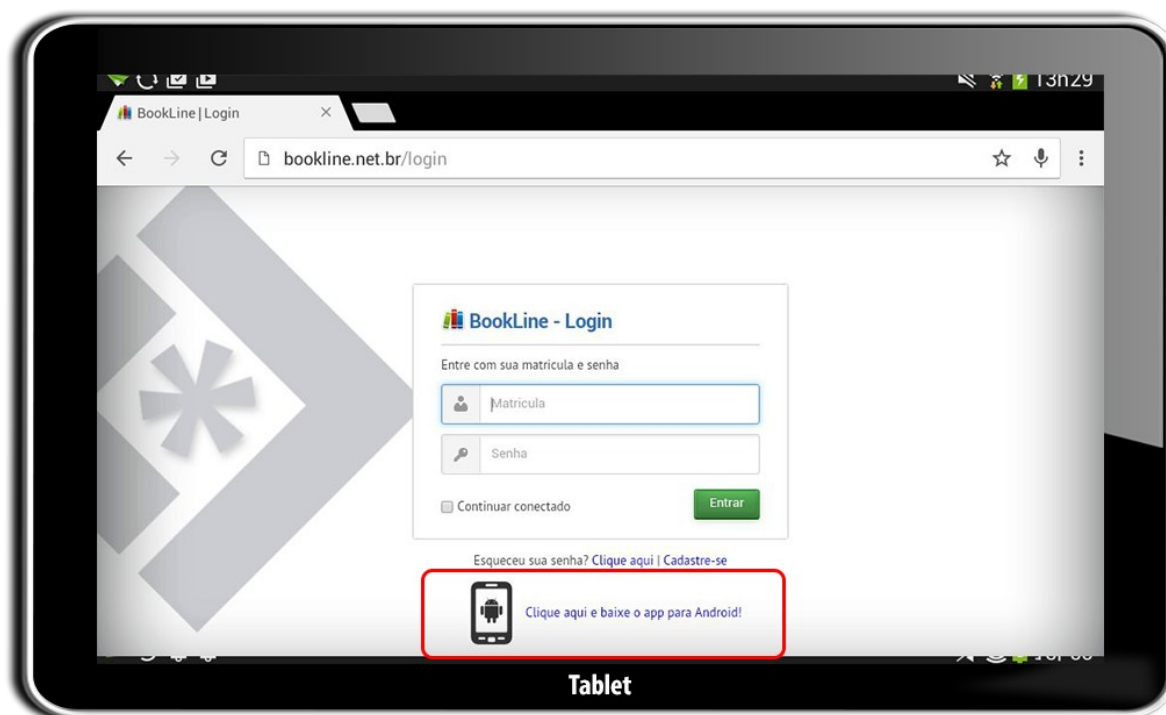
13h29

BookLine | Login

bookline.net.br/login

BookLine - Login

Entre com sua matricula e senha

Matricula

Senha

Continuar conectado

Entrar

Esqueceu sua senha? Clique aqui | Cadastre-se

Clique aqui e baixe o app para Android!

Tablet